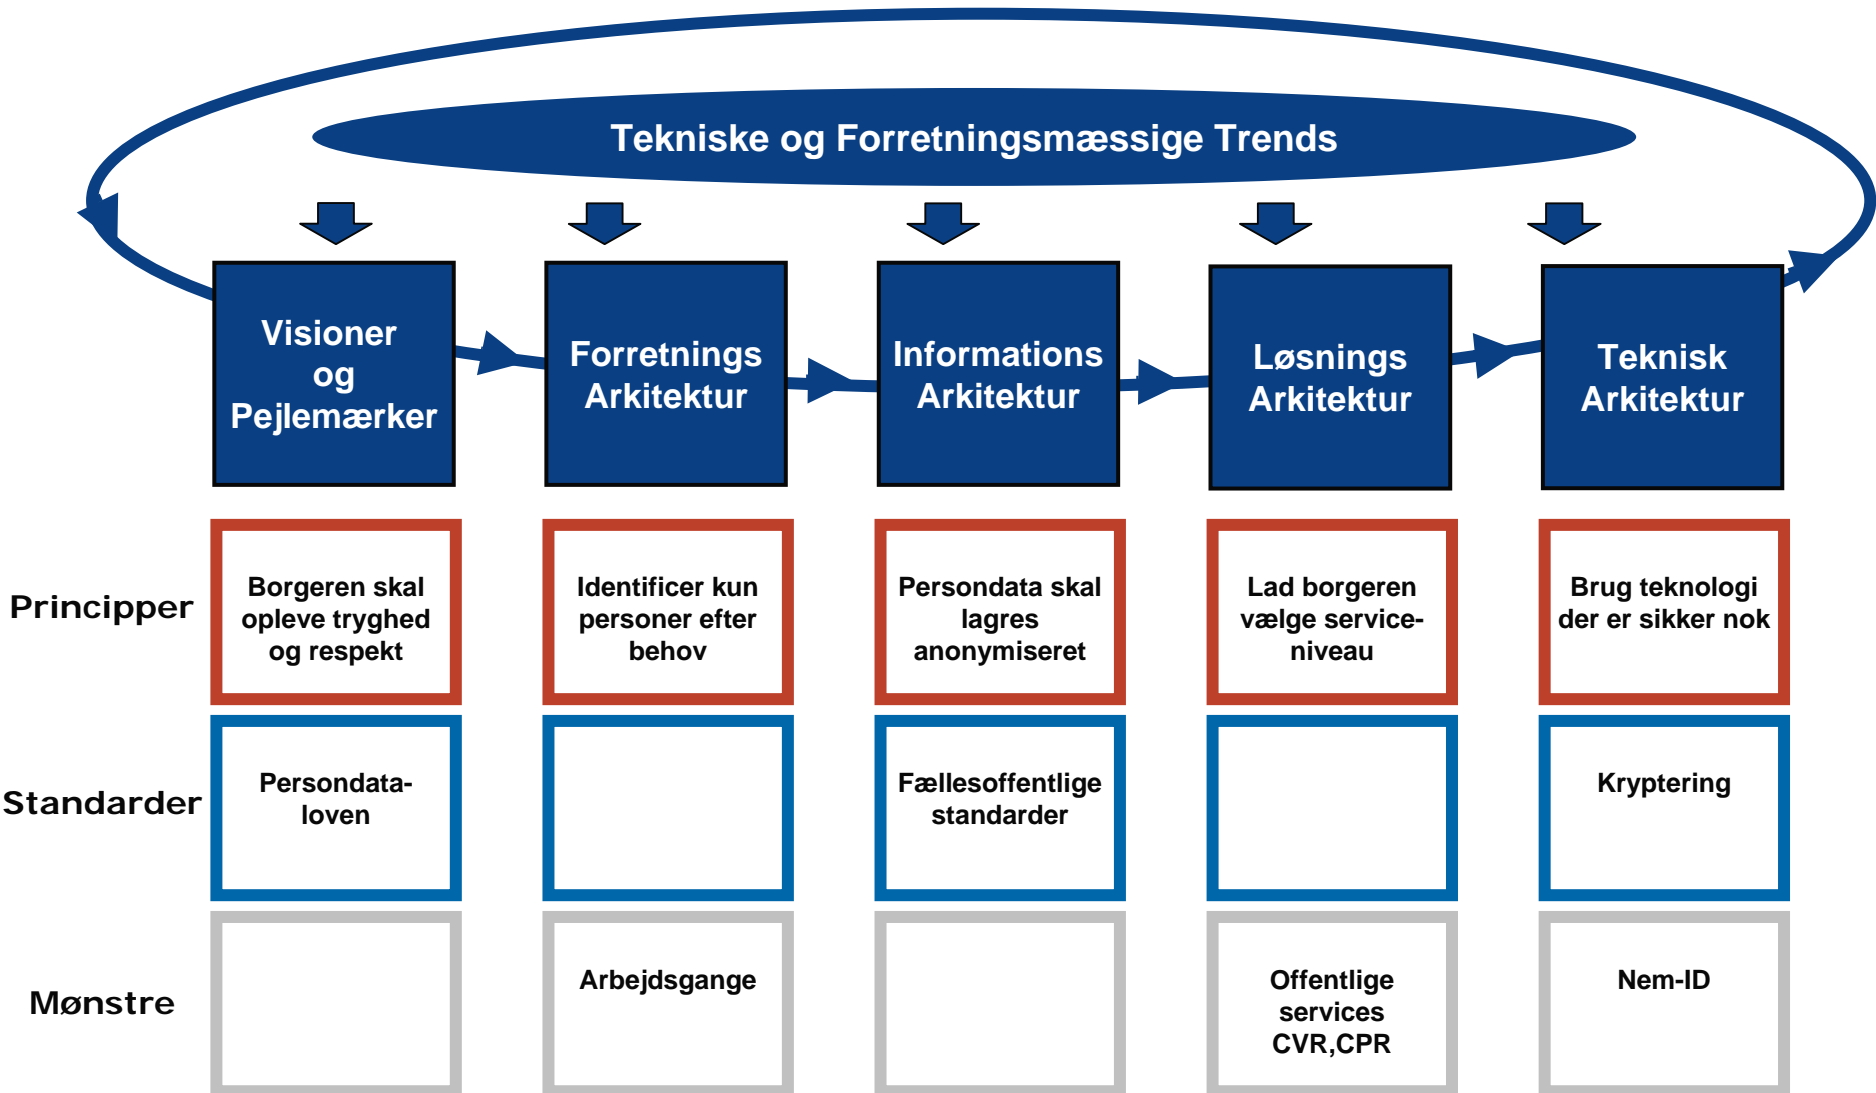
Tekniske og Forretningsmæssige Trends

Visioner og Pejlemærker

Forretnings Arkitektur

Informations Arkitektur

Løsnings Arkitektur

Teknisk Arkitektur

| | | | | | |
|---|---|---|---|---|---|
| Principper | Borgeren skal opleve tryghed og respekt | Identificer kun personer efter behov | Persondata skal lagres anonymiseret | Lad borgeren vælge service-niveau | Brug teknologi der er sikker nok |
| Standarder | Persondata-loven | | Fællesoffentlige standarder | | Kryptering |
| Mønstre | | Arbejdsgange | | Offentlige services CVR,CPR | Nem-ID |